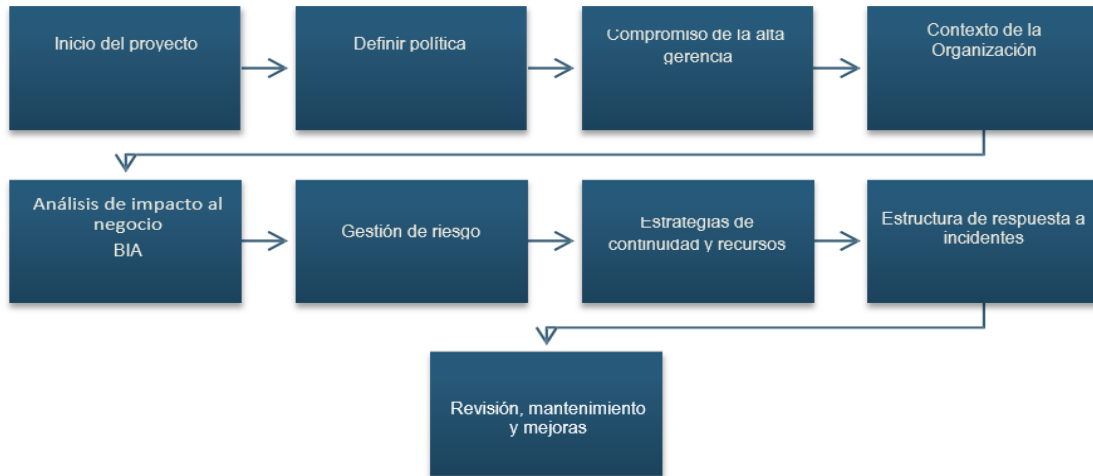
Inicio del proyecto

Definir política

Compromiso de la alta gerencia

Contexto de la Organización

Análisis de impacto al negocio
BIA

Gestión de riesgo

Estrategias de continuidad y recursos

Estructura de respuesta a incidentes

Revisión, mantenimiento y mejoras